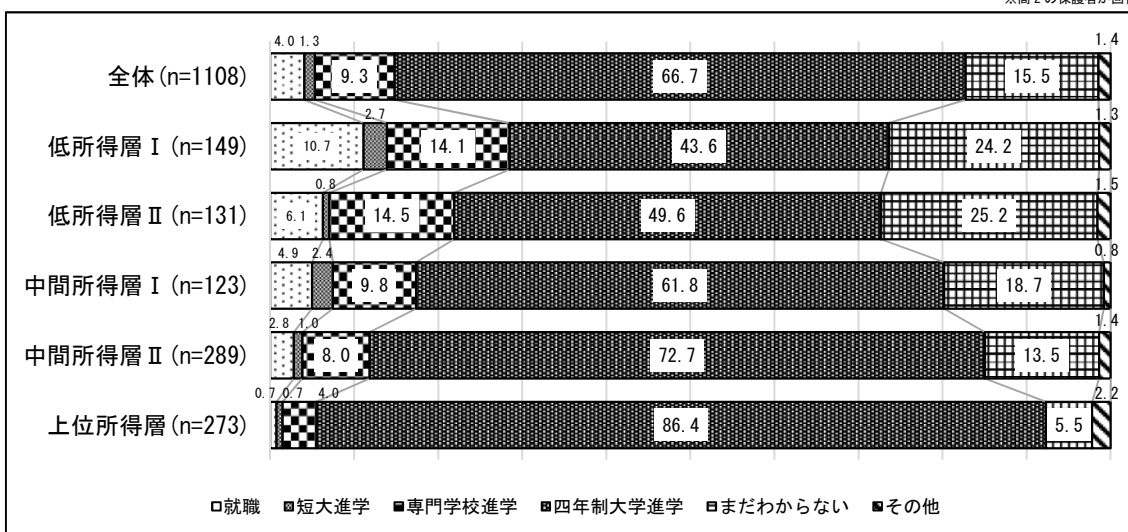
※高２の保護者が回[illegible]

| | 就職 | 短大進学 | 専門学校進学 | 四年制大学進学 | まだわからない | その他 |
|---|---|---|---|---|---|---|
| 全体(n=1108) | 4.0 | 1.3 | 9.3 | 66.7 | 15.5 | 1.4 |
| 低所得層Ⅰ(n=149) | 10.7 | 2.7 | 14.1 | 43.6 | 24.2 | 1.3 |
| 低所得層Ⅱ(n=131) | 6.1 | 0.8 | 14.5 | 49.6 | 25.2 | 1.5 |
| 中間所得層Ⅰ(n=123) | 4.9 | 2.4 | 9.8 | 61.8 | 18.7 | 0.8 |
| 中間所得層Ⅱ(n=289) | 2.8 | 1.0 | 8.0 | 72.7 | 13.5 | 1.4 |
| 上位所得層(n=273) | 0.7 | 0.7 | 4.0 | 86.4 | 5.5 | 2.2 |

□就職 ▨短大進学 ■専門学校進学 ▩四年制大学進学 ▤まだわからない ▧その他